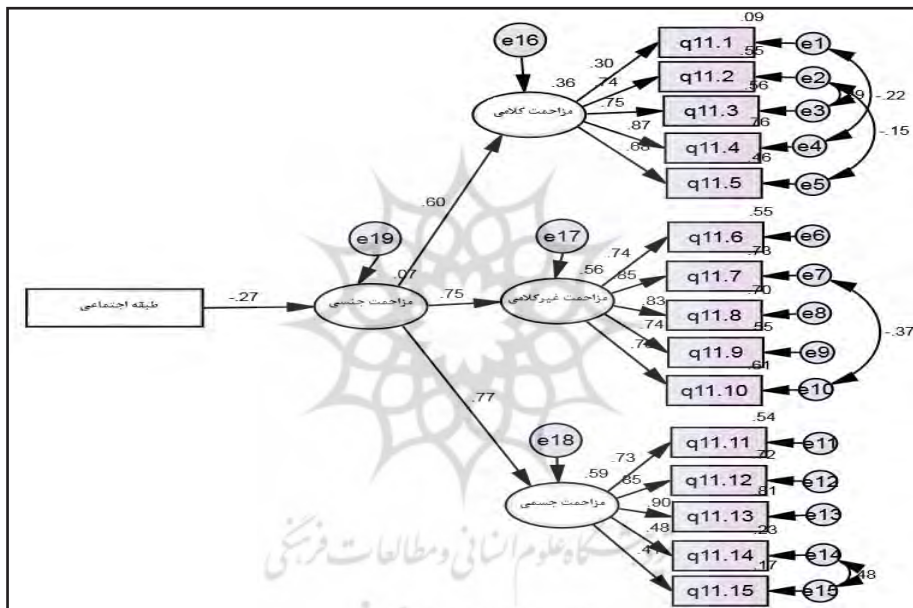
.09
q11.1
e1
.55
q11.2
e2
.56
q11.3
e3
.76
q11.4
e4
.46
q11.5
e5
e16
.30
.36
.74
.75
.87
.68
مزاحمت کلامی
.19
-.22
-.15
.60
e19
.07
مزاحمت جنسی
طبقه اجتماعی
-.27
.75
e17
.56
مزاحمت غیرکلامی
.74
.85
.83
.74
.78
.55
q11.6
e6
.73
q11.7
e7
.70
q11.8
e8
.55
q11.9
e9
.61
q11.10
e10
-.37
.77
e18
.59
مزاحمت جسمی
.73
.85
.90
.48
.41
.54
q11.11
e11
.72
q11.12
e12
.81
q11.13
e13
.23
q11.14
e14
.17
q11.15
e15
.48
پژوهشگاه علوم انسانی و مطالعات فرهنگی